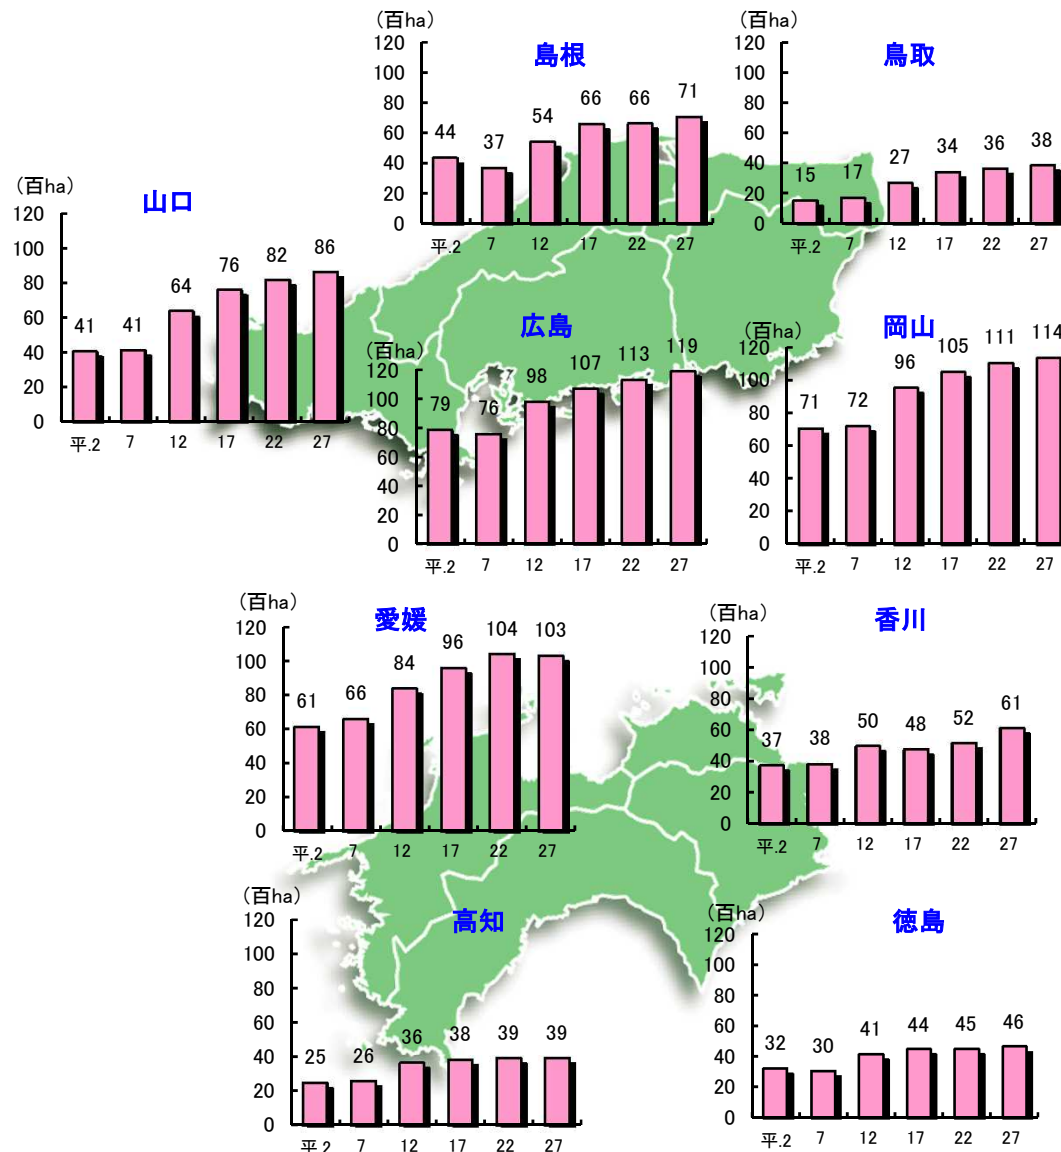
(百ha)
島根
120
100
80
60
40
20
0
44 37 54 66 66 71
平.2 7 12 17 22 27

(百ha)
鳥取
120
100
80
60
40
20
0
15 17 27 34 36 38
平.2 7 12 17 22 27

(百ha)
山口
120
100
80
60
40
20
0
41 41 64 76 82 86
平.2 7 12 17 22 27

(百ha)
広島
120
100
80
60
40
20
0
79 76 98 107 113 119
平.2 7 12 17 22 27

(百ha)
岡山
120
100
80
60
40
20
0
71 72 96 105 111 114
平.2 7 12 17 22 27

(百ha)
愛媛
120
100
80
60
40
20
0
61 66 84 96 104 103
平.2 7 12 17 22 27

(百ha)
香川
120
100
80
60
40
20
0
37 38 50 48 52 61
平.2 7 12 17 22 27

(百ha)
高知
120
100
80
60
40
20
0
25 26 36 38 39 39
平.2 7 12 17 22 27

(百ha)
徳島
120
100
80
60
40
20
0
32 30 41 44 45 46
平.2 7 12 17 22 27